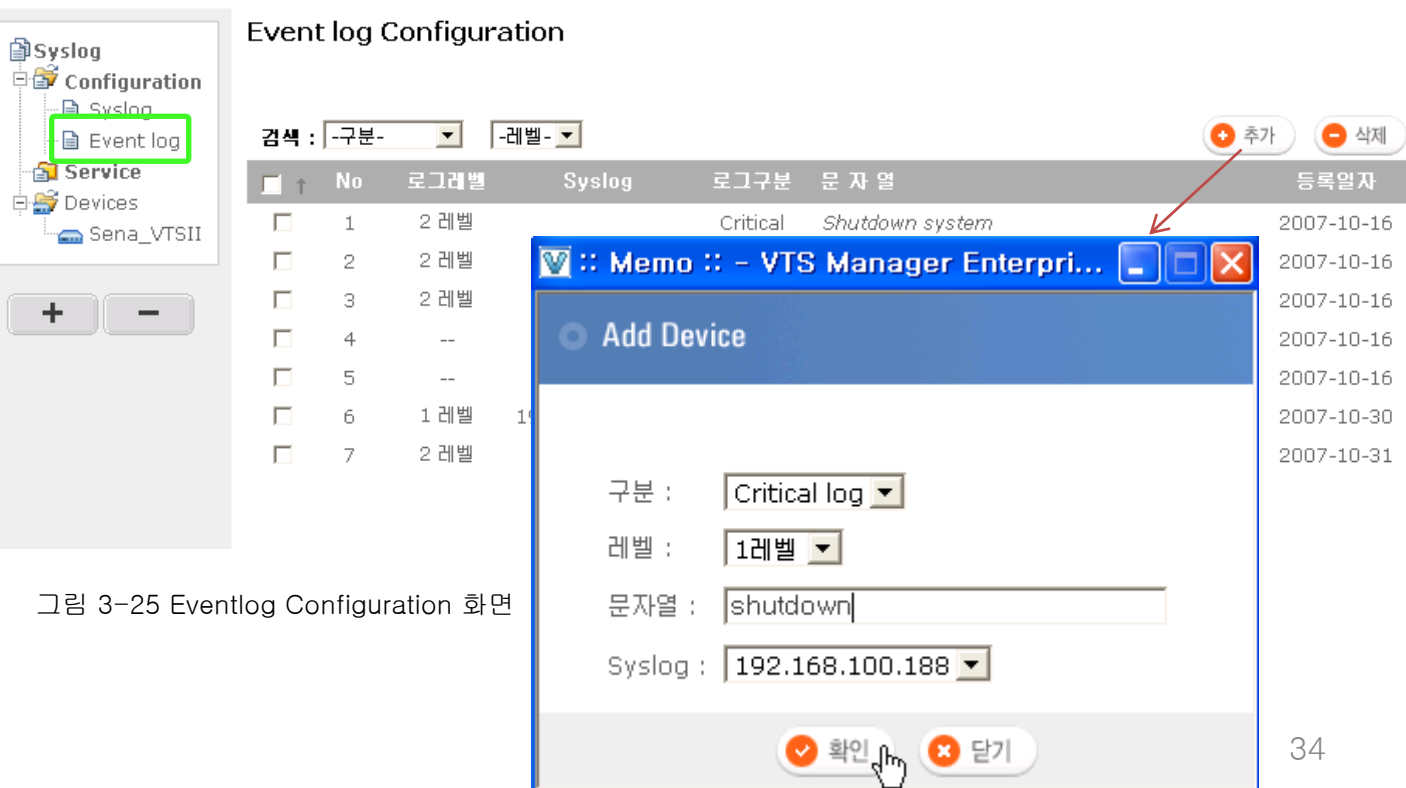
Syslog
Configuration
Syslog
Event log
Service
Devices
Sena_VTSII

+ −

Event log Configuration

검색 : -구분- -레벨-

추가 삭제

| | No | 로그레벨 | Syslog | 로그구분 | 문 자 열 | 등록일자 |
|---|---|---|---|---|---|---|
| | 1 | 2 레벨 | | Critical | Shutdown system | 2007-10-16 |
| | 2 | 2 레벨 | | | | 2007-10-16 |
| | 3 | 2 레벨 | | | | 2007-10-16 |
| | 4 | -- | | | | 2007-10-16 |
| | 5 | -- | | | | 2007-10-16 |
| | 6 | 1 레벨 | 1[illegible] | | | 2007-10-30 |
| | 7 | 2 레벨 | | | | 2007-10-31 |

:: Memo :: - VTS Manager Enterpri...

Add Device

구분 : Critical log
레벨 : 1레벨
문자열 : shutdown
Syslog : 192.168.100.188

확인 닫기

그림 3-25 Eventlog Configuration 화면

34